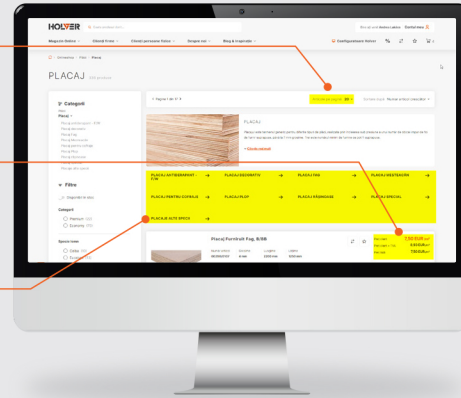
HOLVER

Magazin Holver
Clienti firme
Clienti persoane fizice
Despre noi
Blog & inspiratie

Configurator Holver

Acasa / Placi / Placaj

PLACAJ

Categorii
Placaj

Filtre

Placaj

PLACAJ ANTIDERAPANT - F/W
PLACAJ DECORATIV
PLACAJ FAG
PLACAJ MESTEACAN
PLACAJ PENTRU COFRAJE
PLACAJ PLOP
PLACAJ RASINOASE
PLACAJ SPECIAL
PLACAJ ALTE SPECII

Placaj Furnirsit Fag, B/BB

Categorii
Premium
Economy

Citeste mai mult